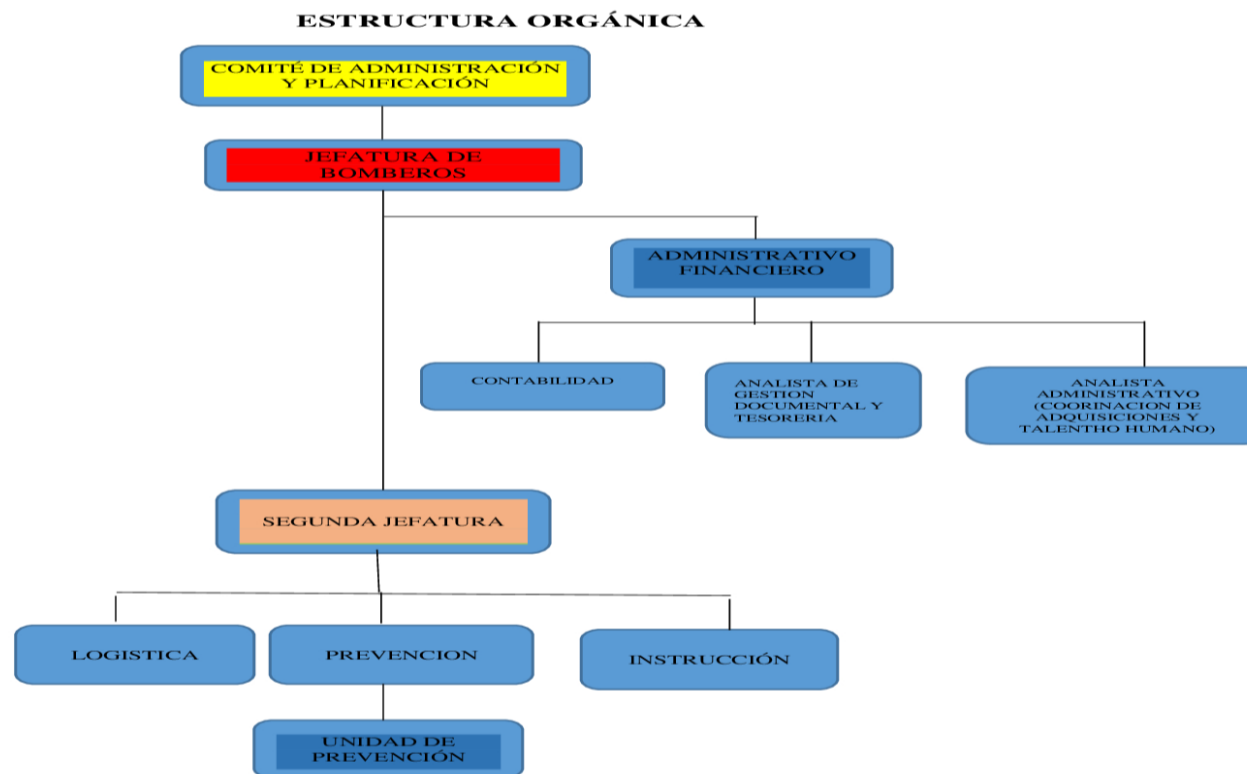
ESTRUCTURA ORGÁNICA

COMITÉ DE ADMINISTRACIÓN Y PLANIFICACIÓN

JEFATURA DE BOMBEROS

ADMINISTRATIVO FINANCIERO

CONTABILIDAD

ANALISTA DE GESTION DOCUMENTAL Y TESORERIA

ANALISTA ADMINISTRATIVO (COORINACION DE ADQUISICIONES Y TALENTHO HUMANO)

SEGUNDA JEFATURA

LOGISTICA

PREVENCION

INSTRUCCIÓN

UNIDAD DE PREVENCIÓN